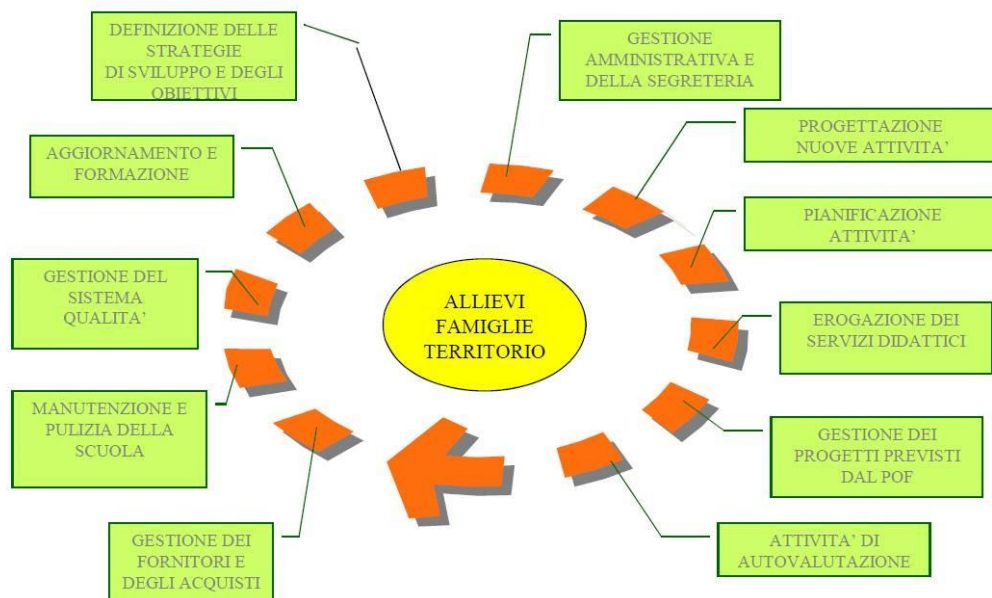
DEFINIZIONE DELLE STRATEGIE DI SVILUPPO E DEGLI OBIETTIVI

GESTIONE AMMINISTRATIVA E DELLA SEGRETERIA

AGGIORNAMENTO E FORMAZIONE

PROGETTAZIONE NUOVE ATTIVITA'

PIANIFICAZIONE ATTIVITA'

GESTIONE DEL SISTEMA QUALITA'

ALLIEVI FAMIGLIE TERRITORIO

EROGAZIONE DEI SERVIZI DIDATTICI

MANUTENZIONE E PULIZIA DELLA SCUOLA

GESTIONE DEI PROGETTI PREVISTI DAL POF

GESTIONE DEI FORNITORI E DEGLI ACQUISTI

ATTIVITA' DI AUTOVALUTAZIONE